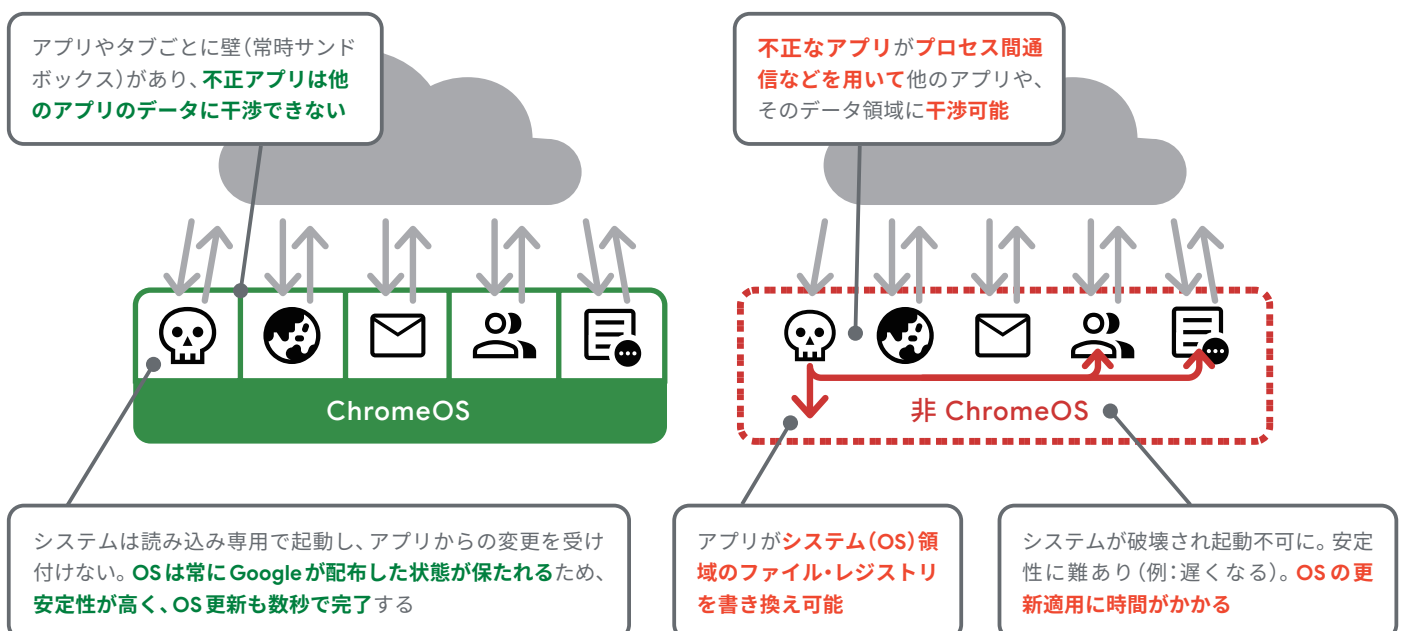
アプリやタブごとに壁(常時サンドボックス)があり、不正アプリは他のアプリのデータに干渉できない

不正なアプリがプロセス間通信などを用いて他のアプリや、そのデータ領域に干渉可能

ChromeOS

非 ChromeOS

システムは読み込み専用で起動し、アプリからの変更を受け付けない。OS は常に Google が配布した状態が保たれるため、安定性が高く、OS 更新も数秒で完了する

アプリがシステム(OS)領域のファイル・レジストリを書き換え可能

システムが破壊され起動不可に。安定性に難あり(例:遅くなる)。OS の更新適用に時間がかかる